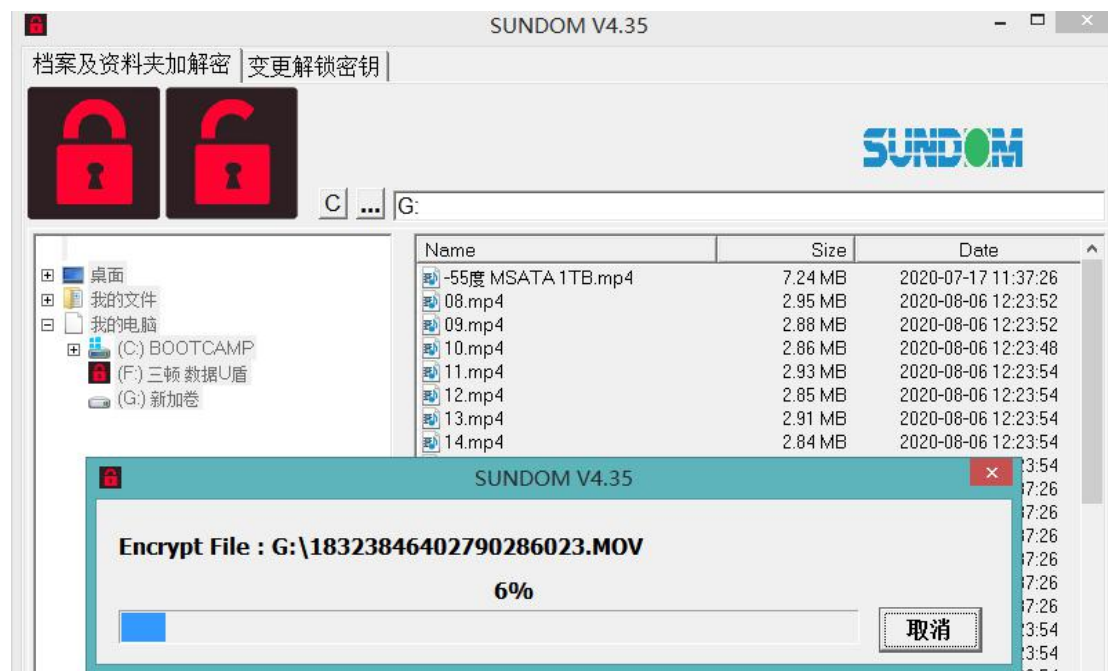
SUNDOM V4.35

档案及资料夹加解密 | 变更解锁密钥

SUNDOM

C ... G:

桌面
我的文件
我的电脑
(C:) BOOTCAMP
(F:) 三顿 数据U盾
(G:) 新加卷

| Name | Size | Date |
|---|---|---|
| -55度 MSATA 1TB.mp4 | 7.24 MB | 2020-07-17 11:37:26 |
| 08.mp4 | 2.95 MB | 2020-08-06 12:23:52 |
| 09.mp4 | 2.88 MB | 2020-08-06 12:23:52 |
| 10.mp4 | 2.86 MB | 2020-08-06 12:23:48 |
| 11.mp4 | 2.93 MB | 2020-08-06 12:23:54 |
| 12.mp4 | 2.85 MB | 2020-08-06 12:23:54 |
| 13.mp4 | 2.91 MB | 2020-08-06 12:23:54 |
| 14.mp4 | 2.84 MB | 2020-08-06 12:23:54 |
| | | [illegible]3:54 |
| | | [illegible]7:26 |
| | | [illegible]7:26 |
| | | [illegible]7:26 |
| | | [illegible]7:26 |
| | | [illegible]7:26 |
| | | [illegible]7:26 |
| | | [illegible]3:54 |
| | | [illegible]3:54 |

SUNDOM V4.35

Encrypt File : G:\18323846402790286023.MOV

6%

取消